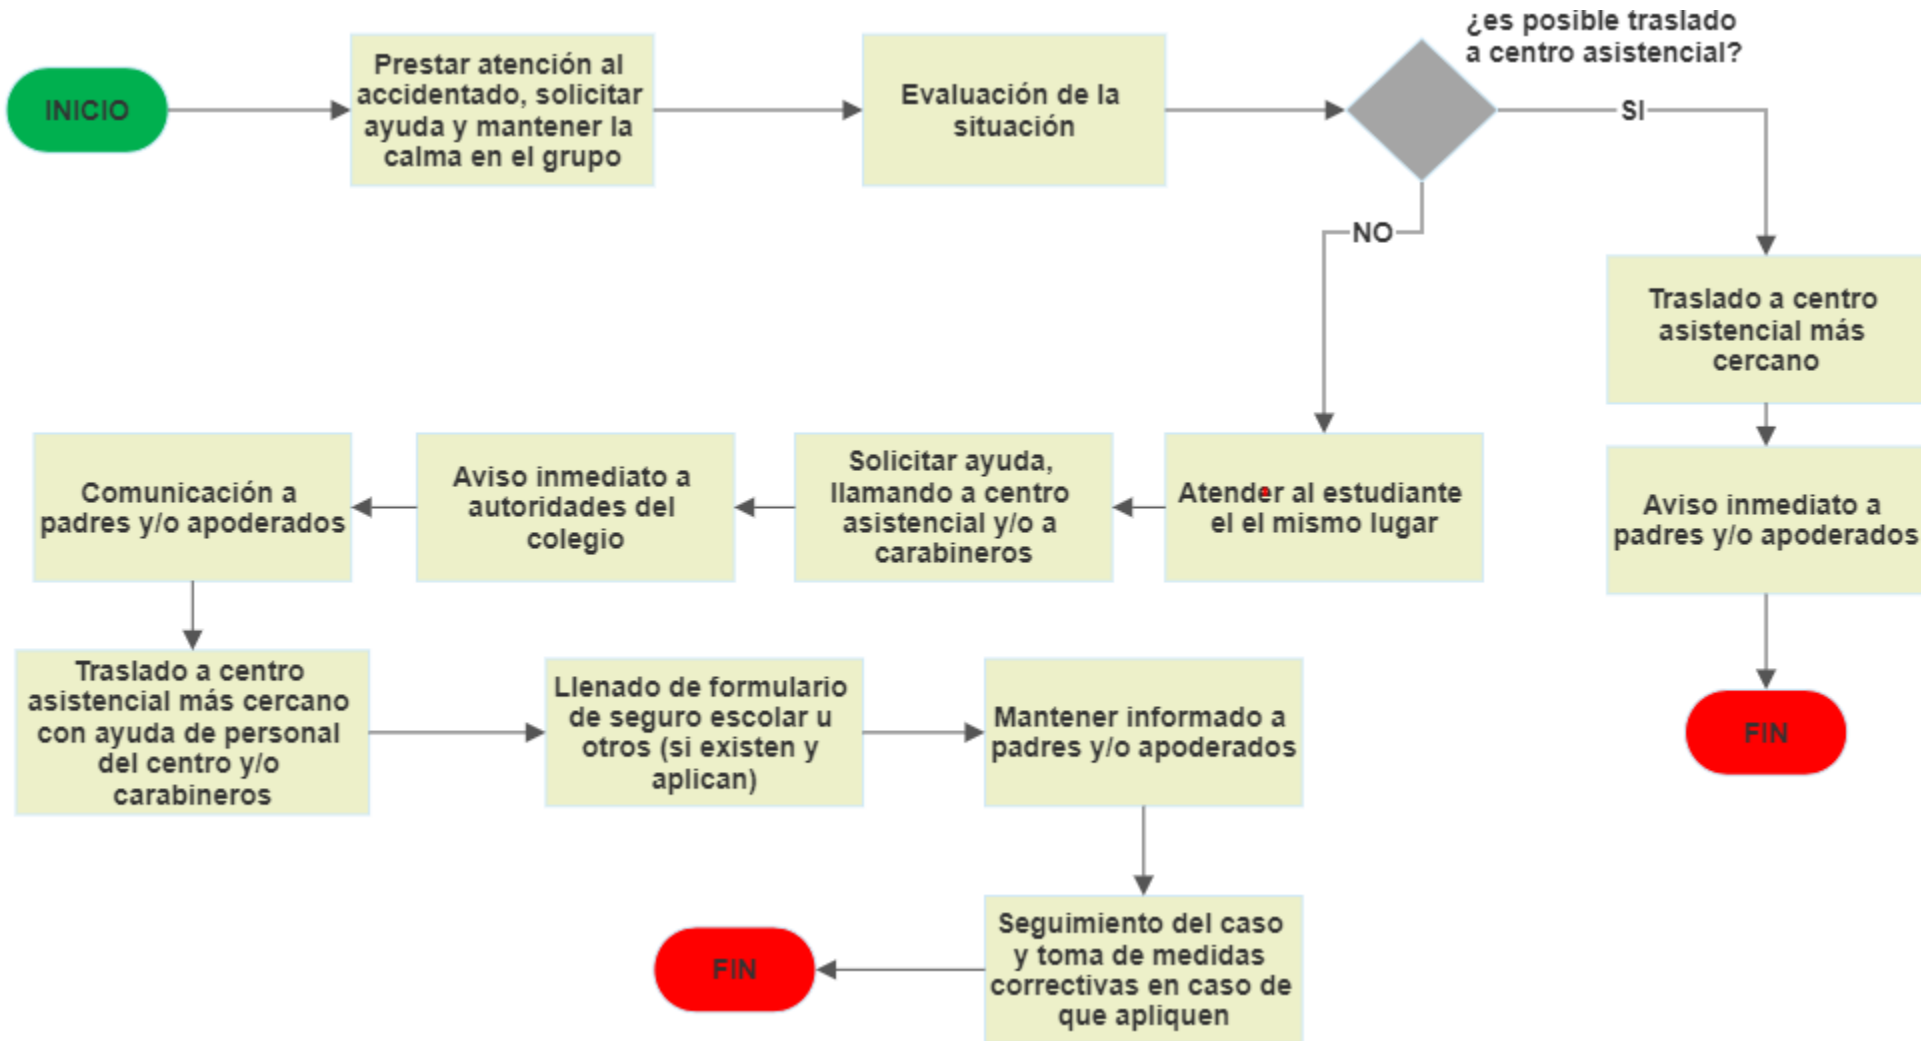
INICIO

Prestar atención al accidentado, solicitar ayuda y mantener la calma en el grupo

Evaluación de la situación

¿es posible traslado a centro asistencial?

SI

Traslado a centro asistencial más cercano

Aviso inmediato a padres y/o apoderados

FIN

NO

Atender al estudiante el el mismo lugar

Solicitar ayuda, llamando a centro asistencial y/o a carabineros

Aviso inmediato a autoridades del colegio

Comunicación a padres y/o apoderados

Traslado a centro asistencial más cercano con ayuda de personal del centro y/o carabineros

Llenado de formulario de seguro escolar u otros (si existen y aplican)

Mantener informado a padres y/o apoderados

Seguimiento del caso y toma de medidas correctivas en caso de que apliquen

FIN